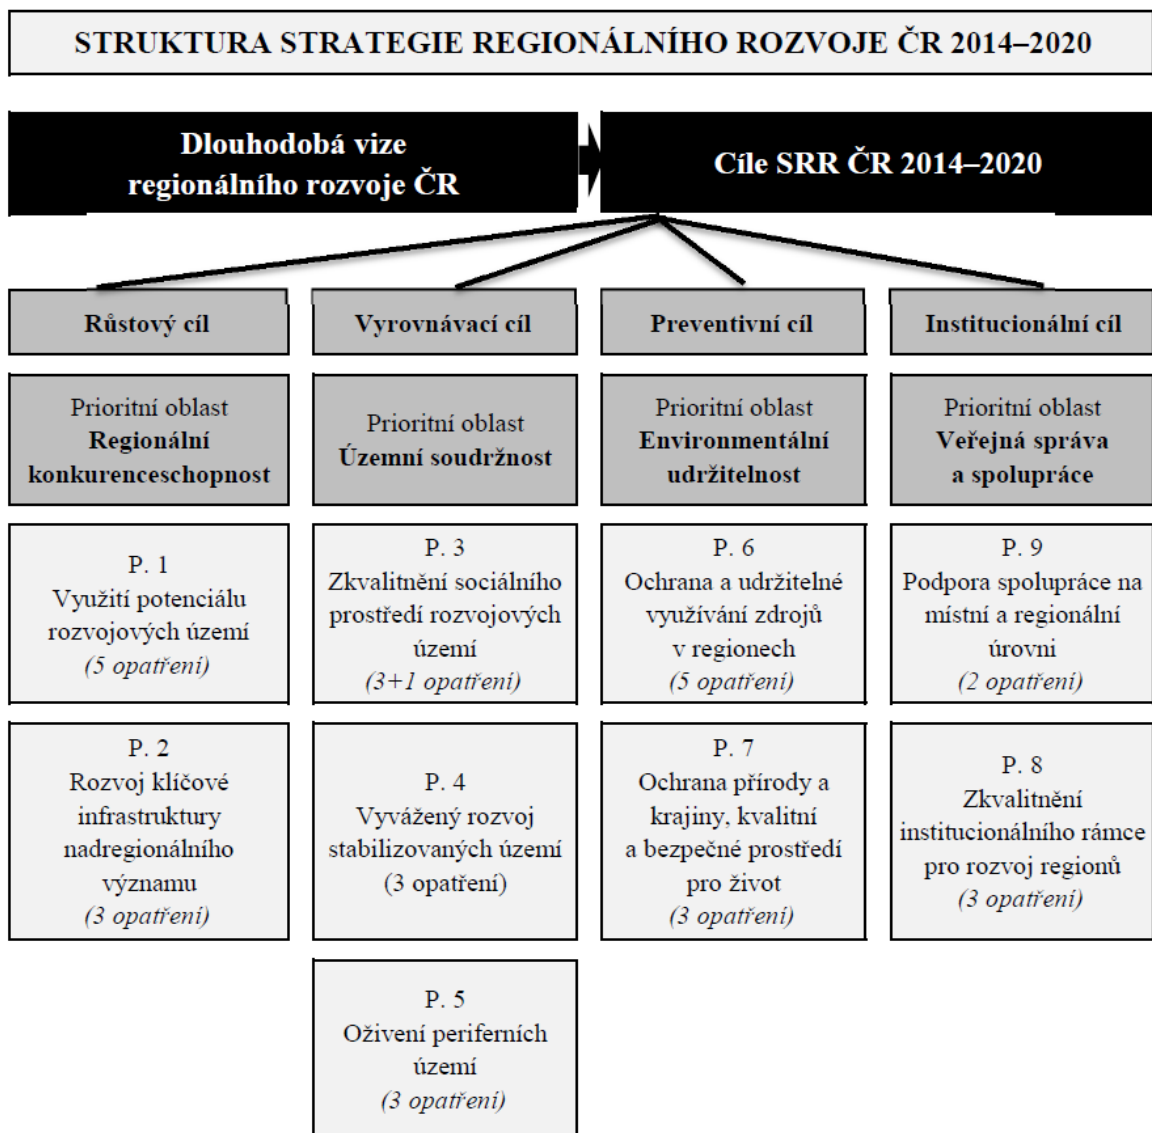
STRUKTURA STRATEGIE REGIONÁLNÍHO ROZVOJE ČR 2014–2020

Dlouhodobá vize regionálního rozvoje ČR

Cíle SRR ČR 2014–2020

Růstový cíl

Prioritní oblast
Regionální konkurenceschopnost

P. 1
Využití potenciálu rozvojových území
(5 opatření)

P. 2
Rozvoj klíčové infrastruktury nadregionálního významu
(3 opatření)

Vyrovnávací cíl

Prioritní oblast
Územní soudržnost

P. 3
Zkvalitnění sociálního prostředí rozvojových území
(3+1 opatření)

P. 4
Vyvážený rozvoj stabilizovaných území
(3 opatření)

P. 5
Oživení periferních území
(3 opatření)

Preventivní cíl

Prioritní oblast
Environmentální udržitelnost

P. 6
Ochrana a udržitelné využívání zdrojů v regionech
(5 opatření)

P. 7
Ochrana přírody a krajiny, kvalitní a bezpečné prostředí pro život
(3 opatření)

Institucionální cíl

Prioritní oblast
Veřejná správa a spolupráce

P. 9
Podpora spolupráce na místní a regionální úrovni
(2 opatření)

P. 8
Zkvalitnění institucionálního rámce pro rozvoj regionů
(3 opatření)